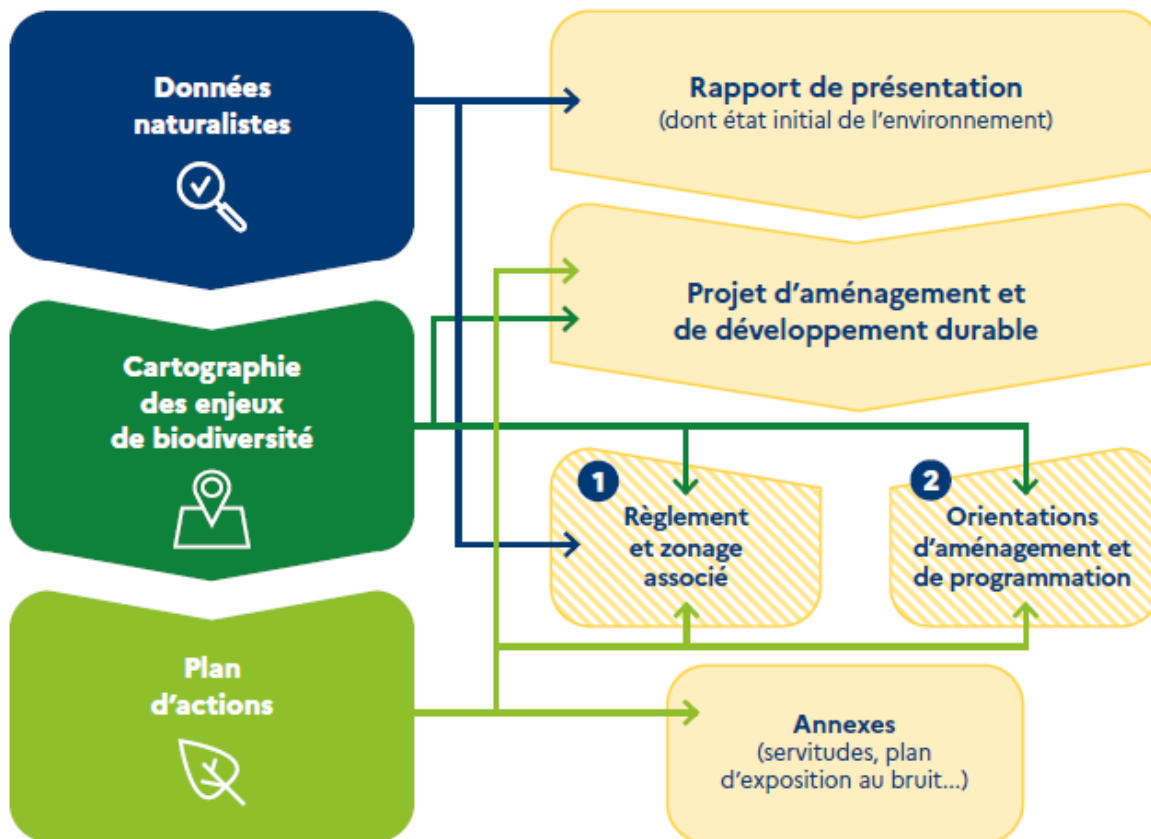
Données naturalistes

Cartographie des enjeux de biodiversité

Plan d'actions

Rapport de présentation
(dont état initial de l'environnement)

Projet d'aménagement et de développement durable

1
Règlement et zonage associé

2
Orientations d'aménagement et de programmation

Annexes
(servitudes, plan d'exposition au bruit...)